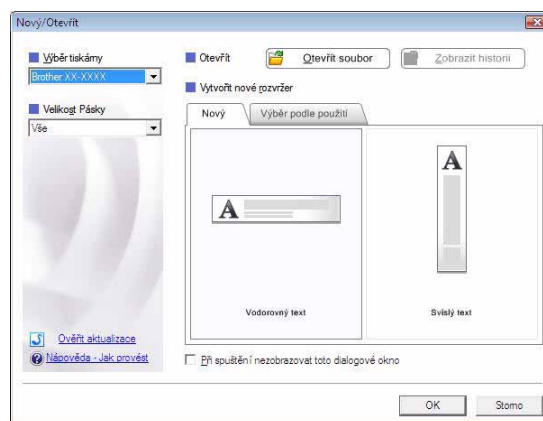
Nový/Otevřít

Výběr tiskárny
Brother XX-XXXX

Velikost Pásky
Vše

Otevřít
Otevřít soubor
Zobrazit historii

Vytvořit nové rozvržení

Nový
Výběr podle použití

A

Vodorovný text

A

Svislý text

Ověřit aktualizace
Nápověda - Jak provést

Při spuštění nezobrazovat toto dialogové okno

OK
Storno